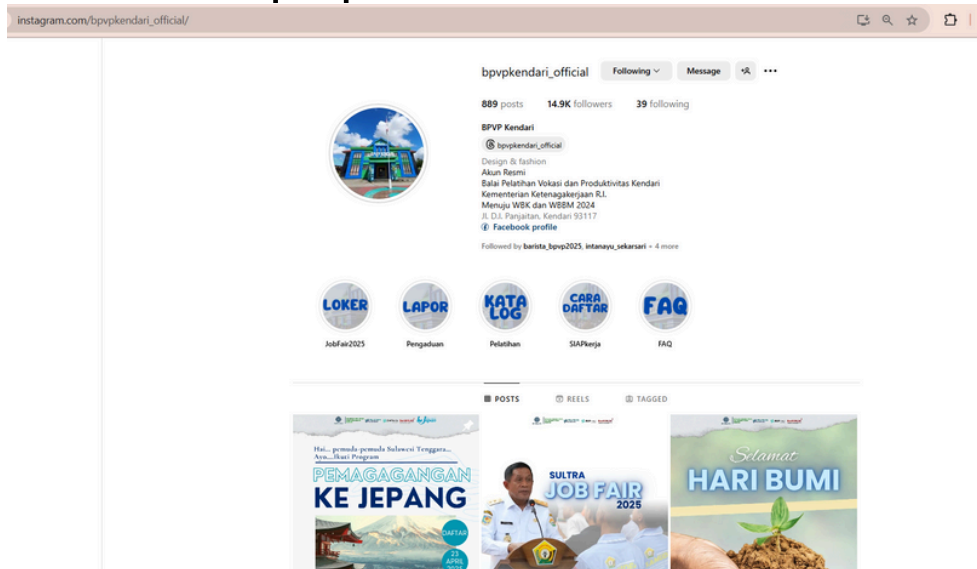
instagram.com/bpvpkendari_official/

bpvpkendari_official Following Message

889 posts 14.9K followers 39 following

BPVP Kendari
bpvpkendari_official
Design & fashion
Akun Resmi
Balai Pelatihan Vokasi dan Produktivitas Kendari
Kementerian Ketenagakerjaan R.I.
Menuju WBK dan WBBM 2024
Jl. D.I. Panjaitan, Kendari 93117
Facebook profile

Followed by barista_bpvp2025, intanayu_sekarsari + 4 more

LOKER
JobFair2025

LAPOR
Pengaduan

KATA LOG
Pelatihan

CARA DAFTAR
SIAPkerja

FAQ
FAQ

POSTS REELS TAGGED

Hai... pemuda-pemuda Sulawesi Tenggara... Ayo...Ikuti Program
PEMAGANGAN
KE JEPANG
DAFTAR
23 APRIL

SULTRA
JOB FAIR
2025

Selamat
HARI BUMI